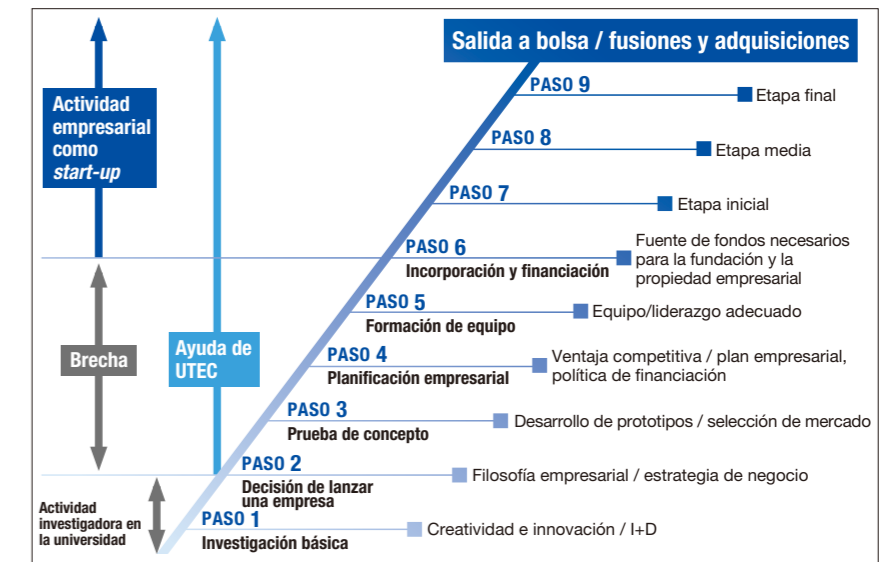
Salida a bolsa / fusiones y adquisiciones

Actividad empresarial como *start-up*

Brecha

Ayuda de UTEC

Actividad investigadora en la universidad

PASO 9
Etapa final

PASO 8
Etapa media

PASO 7
Etapa inicial

PASO 6
Incorporación y financiación
Fuente de fondos necesarios para la fundación y la propiedad empresarial

PASO 5
Formación de equipo
Equipo/liderazgo adecuado

PASO 4
Planificación empresarial
Ventaja competitiva / plan empresarial, política de financiación

PASO 3
Prueba de concepto
Desarrollo de prototipos / selección de mercado

PASO 2
Decisión de lanzar una empresa
Filosofía empresarial / estrategia de negocio

PASO 1
Investigación básica
Creatividad e innovación / I+D